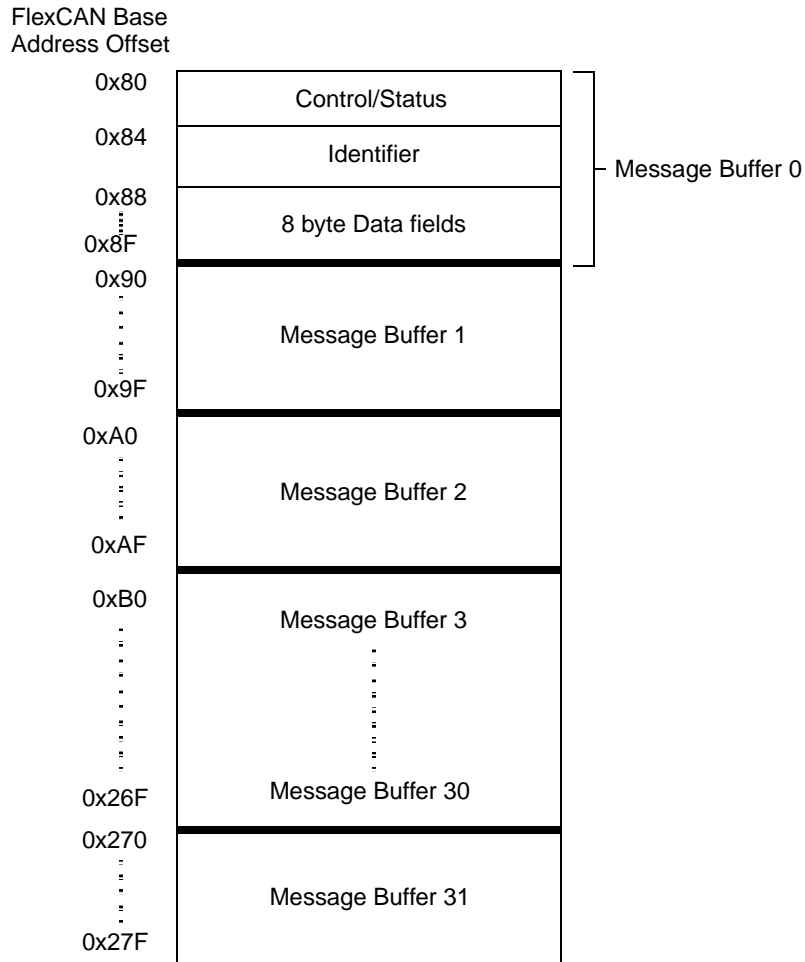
FlexCAN Base Address Offset

0x80
Control/Status
0x84
Identifier
Message Buffer 0
0x88
0x8F
8 byte Data fields
0x90
Message Buffer 1
0x9F
0xA0
Message Buffer 2
0xAF
0xB0
Message Buffer 3
Message Buffer 30
0x26F
0x270
Message Buffer 31
0x27F